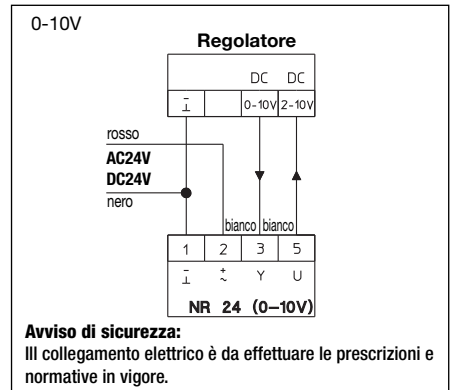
0-10V

Regolatore

DC DC

$\overline{\perp}$ 0-10V 2-10V

rosso

AC24V

DC24V

nero

bianco bianco

1 2 3 5

$\overline{\perp}$ $\frac{+}{\sim}$ Y U

NR 24 (0–10V)

Avviso di sicurezza:

Ill collegamento elettrico è da effettuare le prescrizioni e normative in vigore.